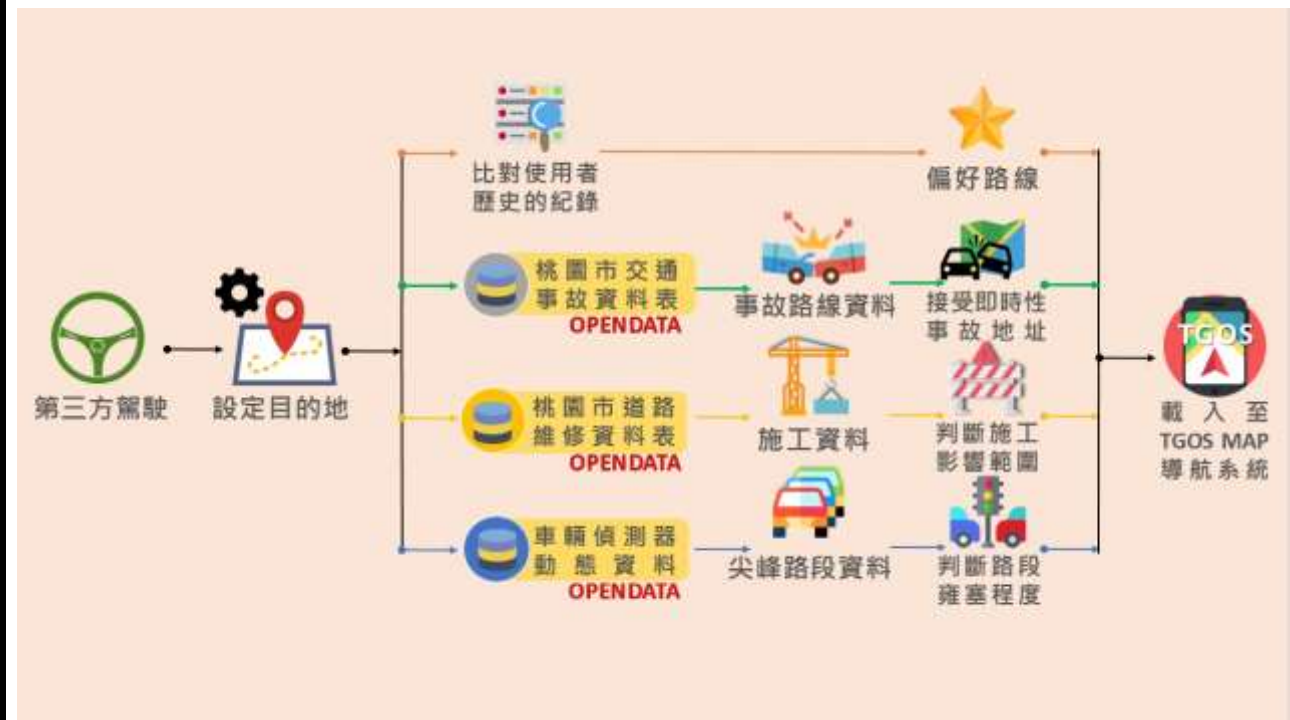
第三方駕駛

設定目的地

比對使用者歷史的紀錄

偏好路線

桃園市交通事故資料表
OPENDATA

事故路線資料

接受即時性事故地址

桃園市道路維修資料表
OPENDATA

施工資料

判斷施工影響範圍

車輛偵測器動態資料
OPENDATA

尖峰路段資料

判斷路段雍塞程度

TGOS

載入至 TGOS MAP 導航系統